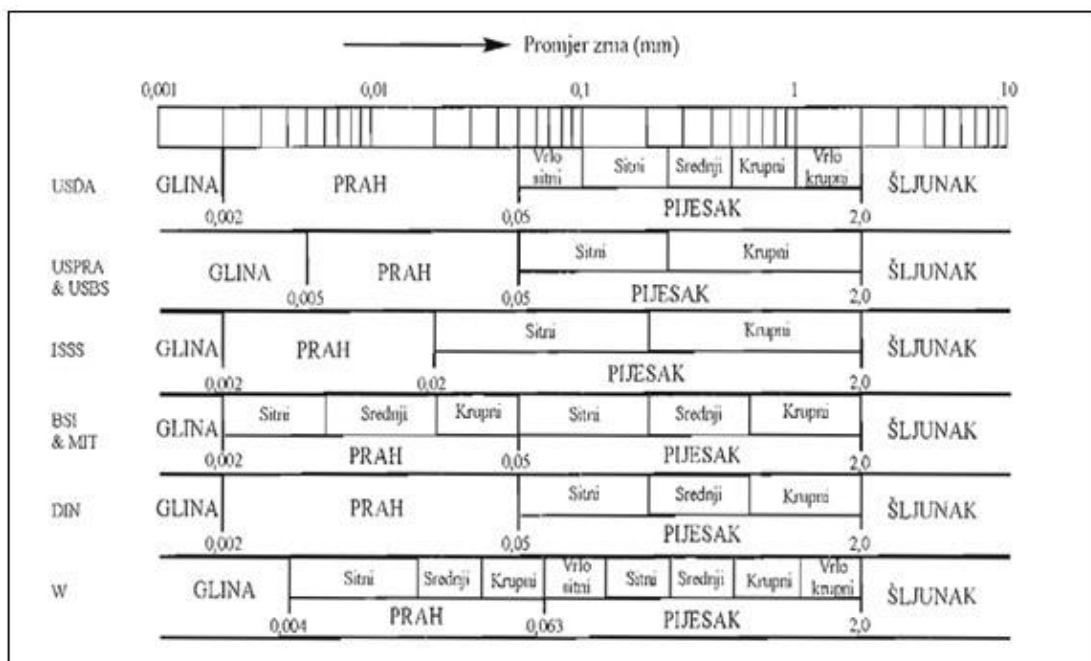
Promjer zrna (mm)

0,001 0,01 0,1 1 10

USDA GLINA 0,002 PRAH 0,05 Vrlo sitni Sitni Srednji Krupni Vrlo krupni PIJESAK 2,0 ŠLJUNAK

USPRA & USBS GLINA 0,005 PRAH 0,05 Sitni Krupni PIJESAK 2,0 ŠLJUNAK

ISSS GLINA 0,002 PRAH 0,02 Sitni Krupni PIJESAK 2,0 ŠLJUNAK

BSI & MIT GLINA 0,002 Sitni Srednji Krupni PRAH 0,05 Sitni Srednji Krupni PIJESAK 2,0 ŠLJUNAK

DIN GLINA 0,002 PRAH 0,05 Sitni Srednji Krupni PIJESAK 2,0 ŠLJUNAK

W GLINA 0,004 Sitni Srednji Krupni PRAH 0,063 Vrlo sitni Sitni Srednji Krupni Vrlo krupni PIJESAK 2,0 ŠLJUNAK